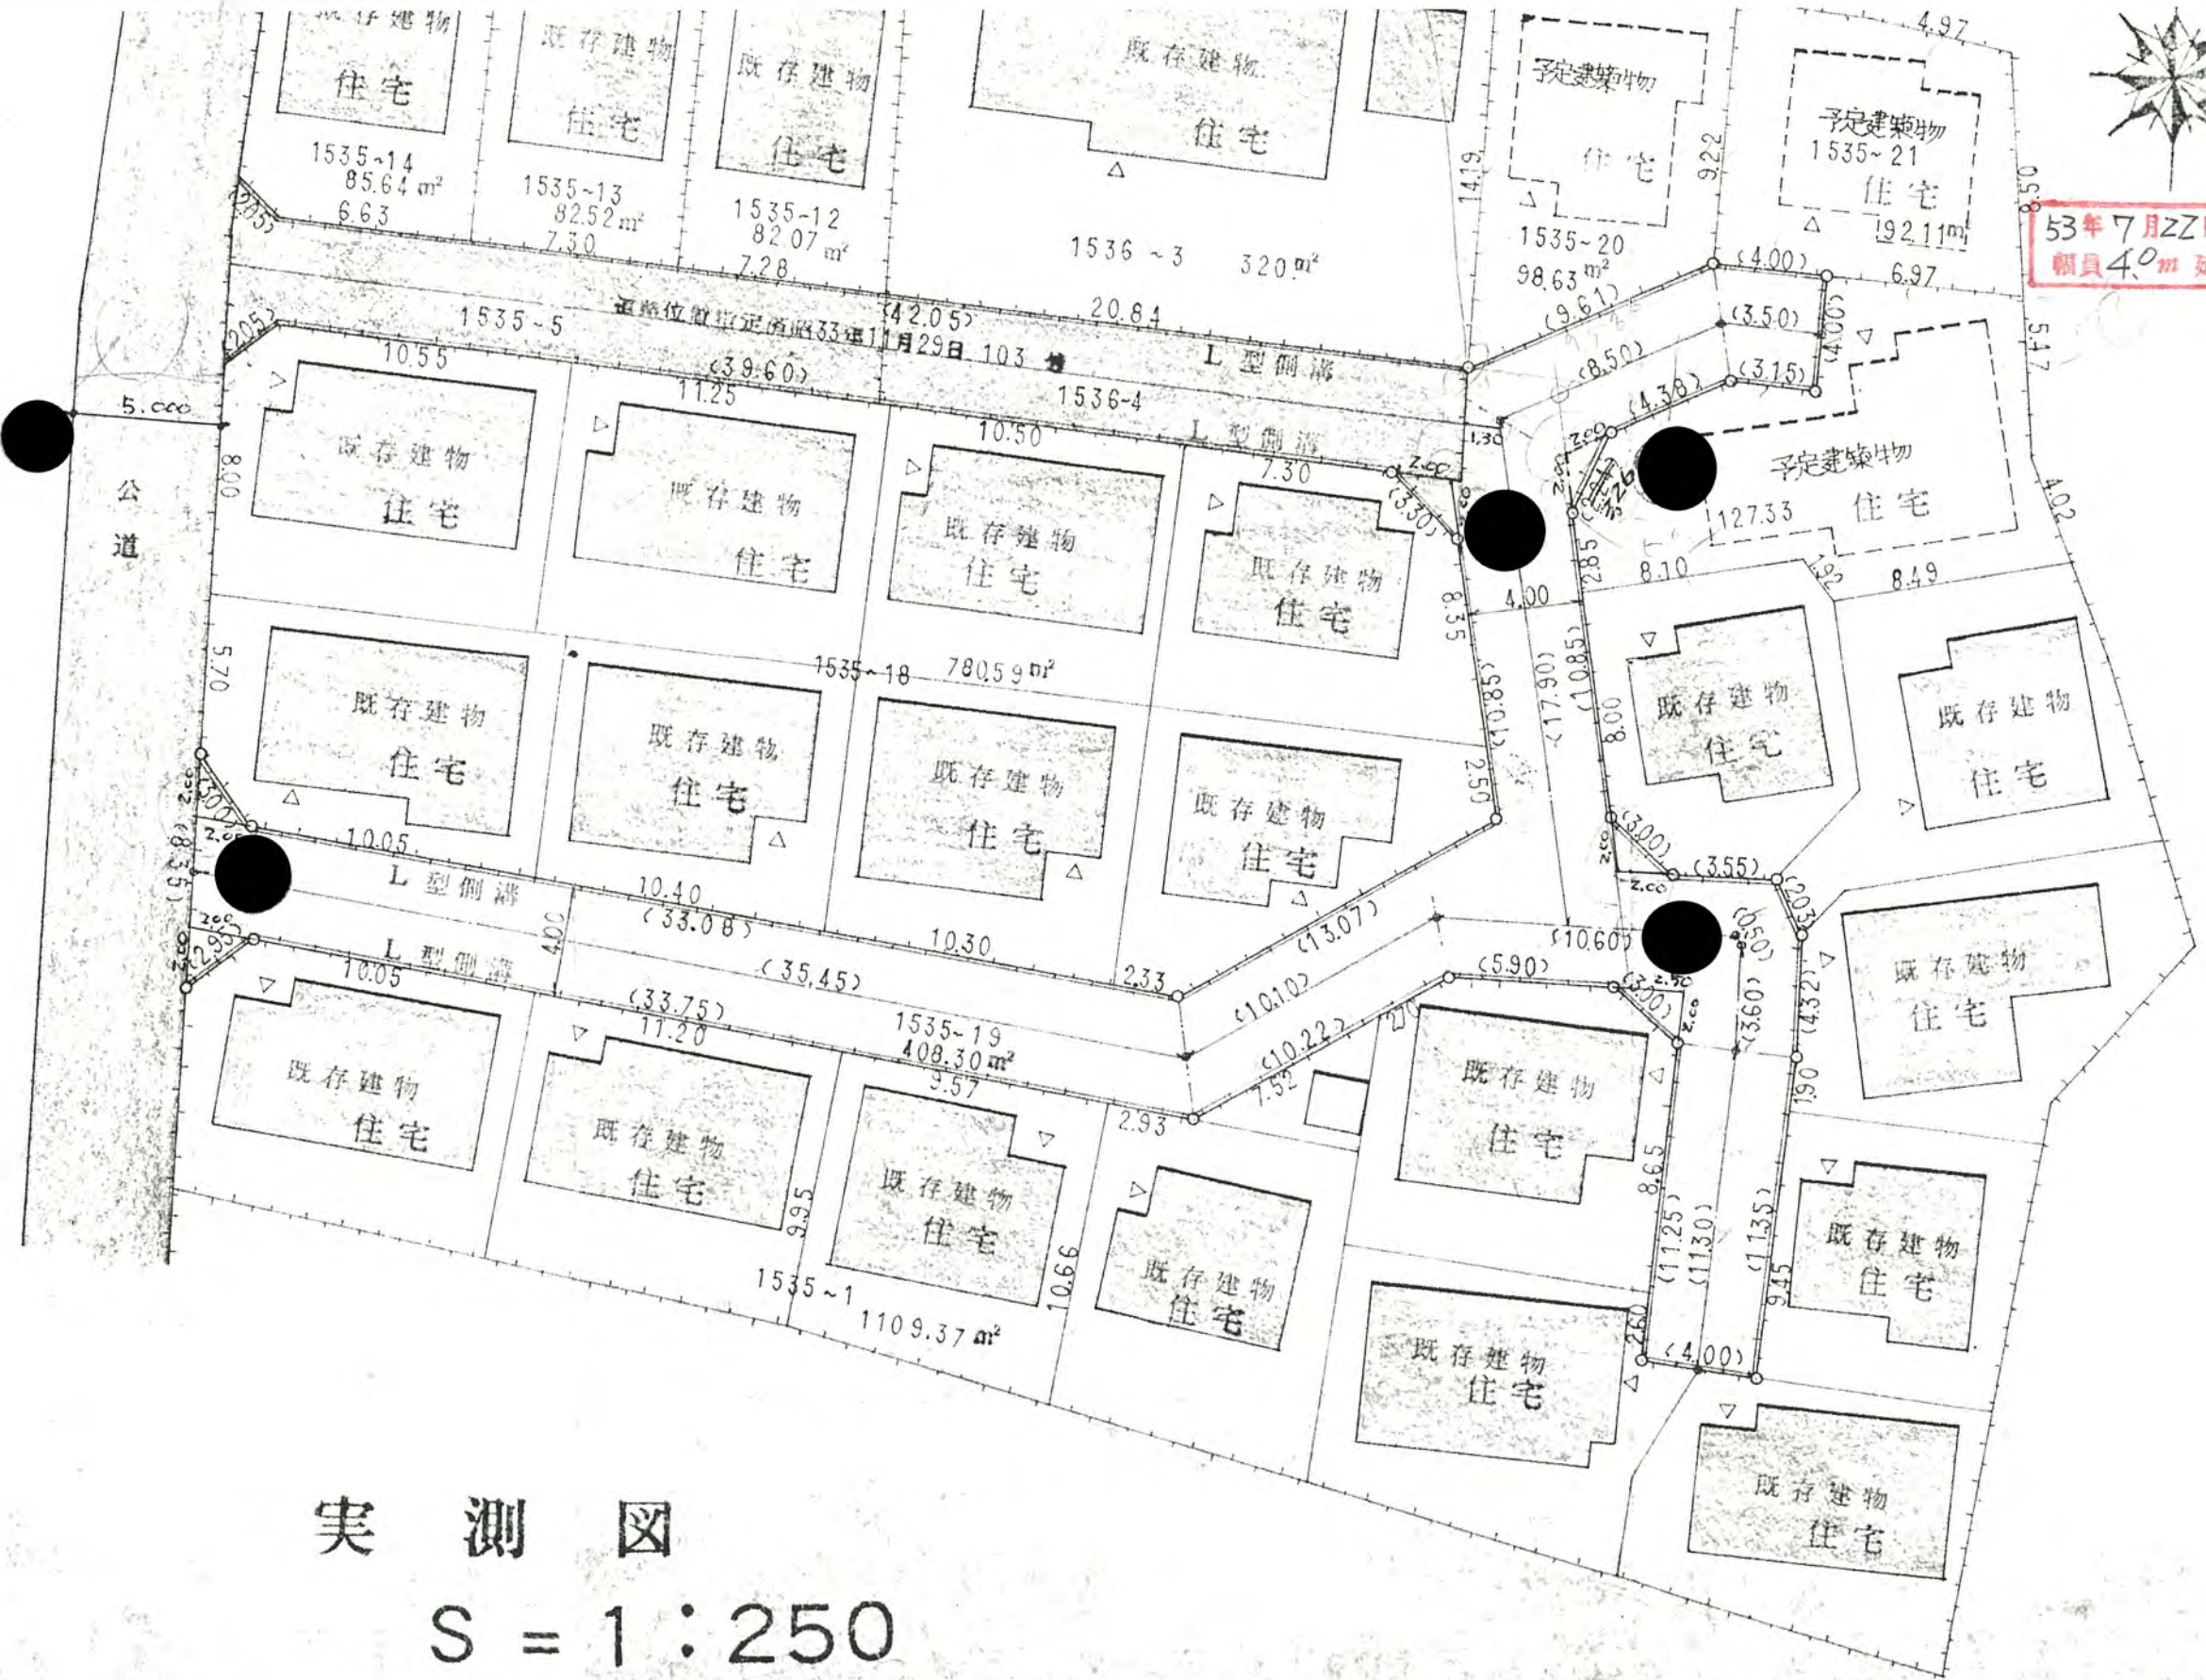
既存建物
住宅
既存建物
住宅
既存建物
住宅
既存建物
住宅
予定建築物
住宅
予定建築物
1535~21
住宅
192.11m
4.97
53年7月22日
幅員4.0m
1535-14
85.64 m²
6.63
1535-13
82.52 m²
7.30
1535-12
82.07 m²
7.28
1536-3 320 m²
14.19
9.22
1535-20
98.63 m²
(4.00)
6.97
0.50
5.47
2.05
2.05
1535-5
道路位置指定昭和33年11月29日 103号
(42.05)
20.84
L型側溝
10.55
(39.60)
11.25
1536-4
10.50
L型側溝
7.30
(9.61)
(8.50)
(4.38)
(3.50)
(3.15)
(4.00)
1.30
2.00
(3.30)
2.00
5.000
公道
8.00
既存建物
住宅
既存建物
住宅
既存建物
住宅
既存建物
住宅
予定建築物
127.33
住宅
2.85
8.10
1.92
8.49
4.02
4.00
8.35
(17.90)
(10.85)
(10.85)
8.00
5.70
1535-18 780.59 m²
既存建物
住宅
既存建物
住宅
既存建物
住宅
既存建物
住宅
既存建物
住宅
既存建物
住宅
2.50
2.00
(3.00)
2.00
10.05
L型側溝
10.40
(33.08)
4.00
(5.83)
2.00
(2.93)
2.00
L型側溝
10.05
(35.45)
10.30
2.33
(13.07)
(10.10)
(10.60)
(3.00)
2.00
(3.55)
2.03
2.00
(3.00)
(3.60)
(0.50)
(4.32)
(5.90)
(33.75)
11.20
1535-19
408.30 m²
9.57
(10.22)
7.52
2.93
2.70
既存建物
住宅
既存建物
住宅
既存建物
住宅
既存建物
住宅
既存建物
住宅
既存建物
住宅
既存建物
住宅
1.90
9.95
10.66
1535-1
1109.37 m²
8.65
(11.25)
(11.30)
(11.35)
9.45
2.60
(4.00)
既存建物
住宅
既存建物
住宅
実測図
S = 1 : 250